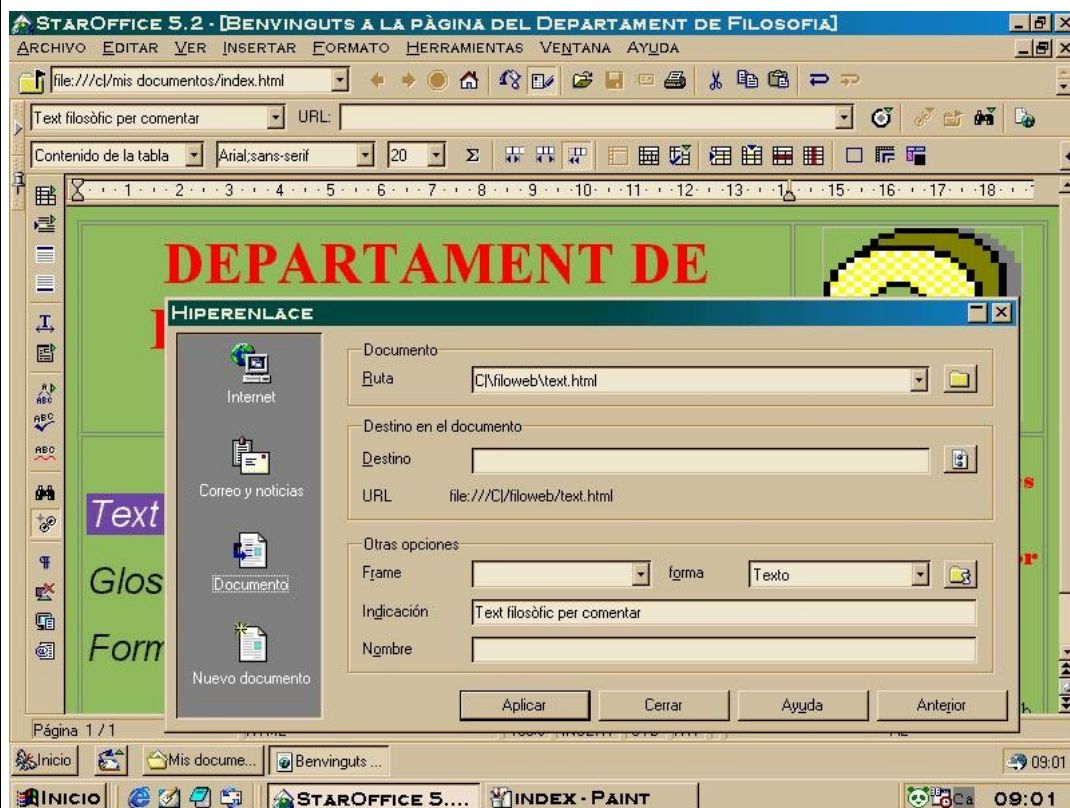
StarOffice 5.2 - [Benvinguts a la pàgina del Departament de Filosofia]

Archivo Editar Ver Insertar Formato Herramientas Ventana Ayuda

file:///c|/mis documentos/index.html

Text filosòfic per comentar URL:

Contenido de la tabla Arial;sans-serif 20

1 2 3 4 5 6 7 8 9 10 11 12 13 15 16 17 18

DEPARTAMENT DE

Text

Glos

Form

Hiperenlace

Internet

Correo y noticias

Documento

Nuevo documento

Documento

Ruta C|\filoweb\text.html

Destino en el documento

Destino

URL file:///C|/filoweb/text.html

Otras opciones

Frame forma Texto

Indicación Text filosòfic per comentar

Nombre

Aplicar Cerrar Ayuda Anterior

Página 1 / 1

Inicio Mis docume... Benvinguts ... 09:01

Inicio StarOffice 5.... index - Paint Ca 09:01